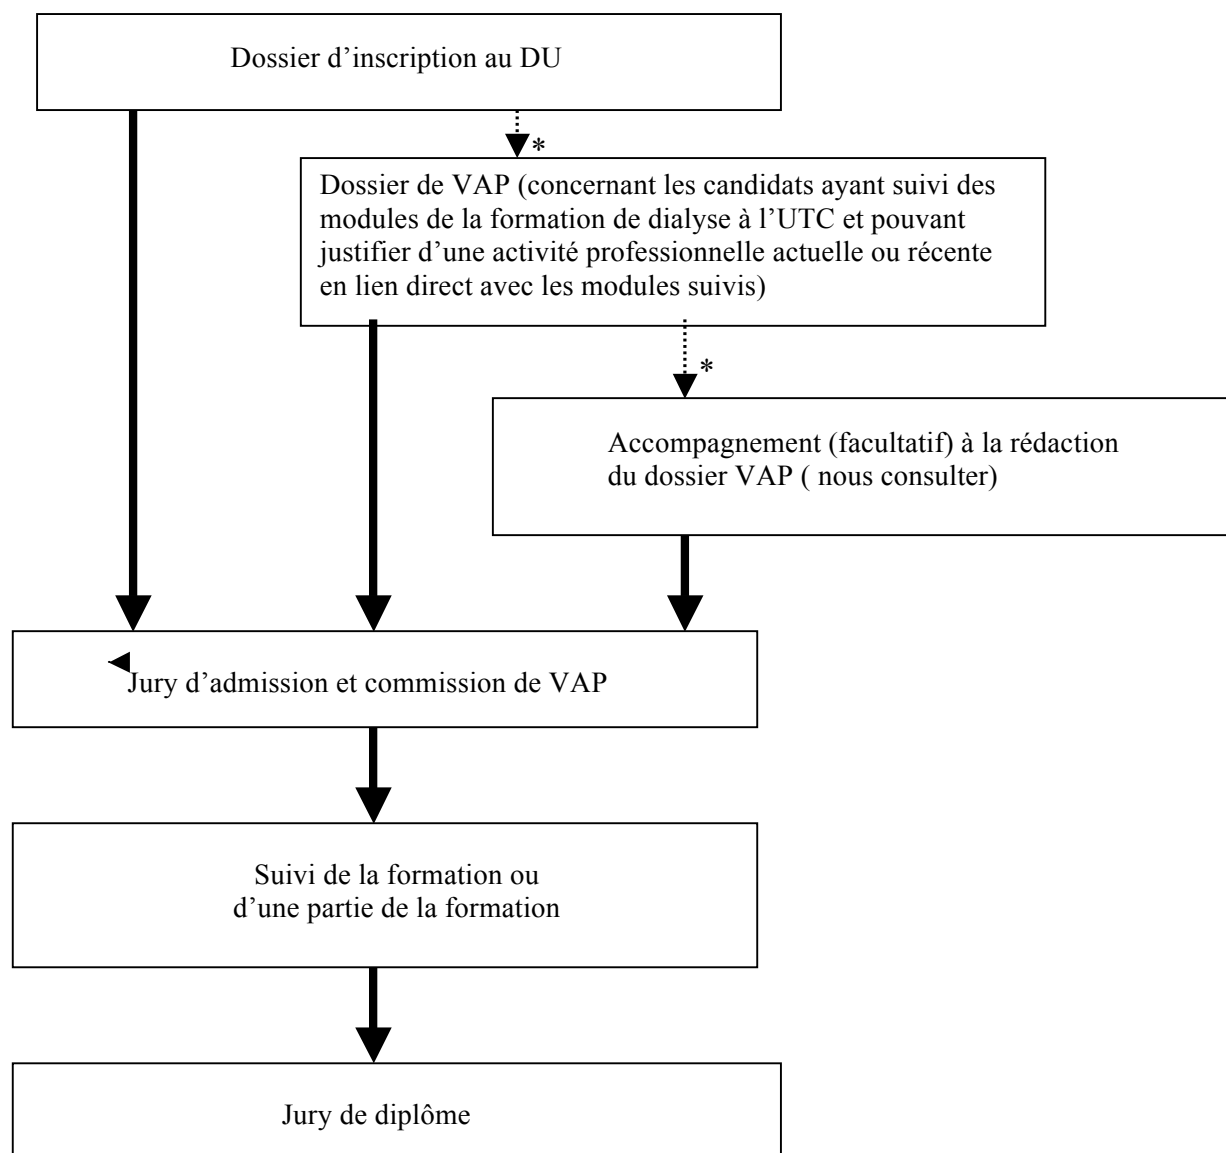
Dossier d'inscription au DU

*

Dossier de VAP (concernant les candidats ayant suivi des modules de la formation de dialyse à l'UTC et pouvant justifier d'une activité professionnelle actuelle ou récente en lien direct avec les modules suivis)

*

Accompagnement (facultatif) à la rédaction du dossier VAP ( nous consulter)

Jury d'admission et commission de VAP

Suivi de la formation ou d'une partie de la formation

Jury de diplôme